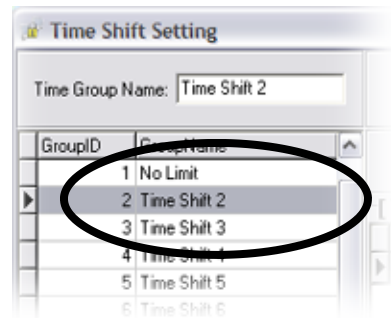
Time Shift Setting

Time Group Name: Time Shift 2

| GroupID | GroupName |
|---|---|
| 1 | No Limit |
| 2 | Time Shift 2 |
| 3 | Time Shift 3 |
| 4 | Time Shift 4 |
| 5 | Time Shift 5 |
| 6 | Time Shift 6 |